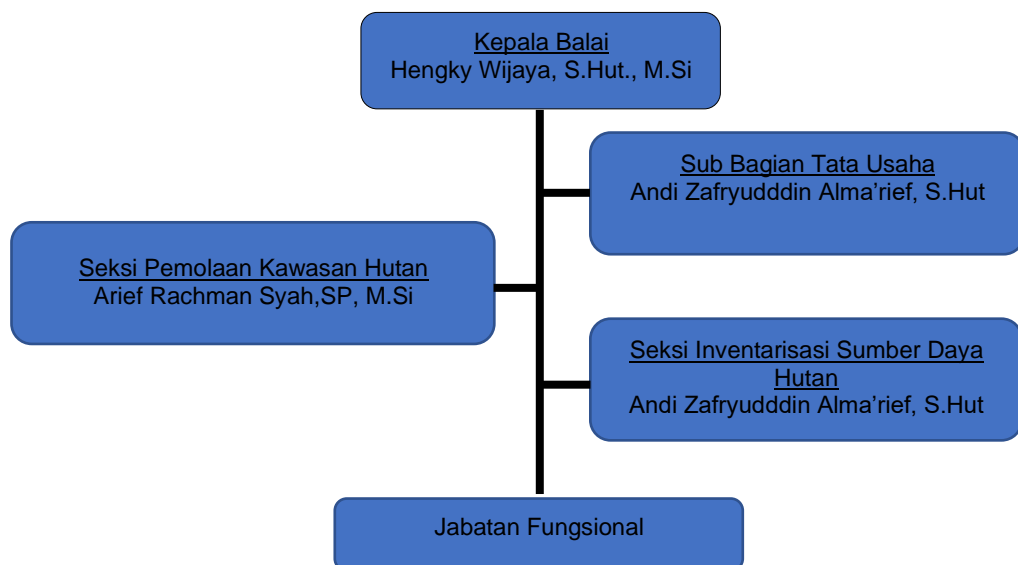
Kepala Balai
Hengky Wijaya, S.Hut., M.Si

Sub Bagian Tata Usaha
Andi Zafryudddin Alma'rief, S.Hut

Seksi Pemolaan Kawasan Hutan
Arief Rachman Syah,SP, M.Si

Seksi Inventarisasi Sumber Daya Hutan
Andi Zafryudddin Alma'rief, S.Hut

Jabatan Fungsional